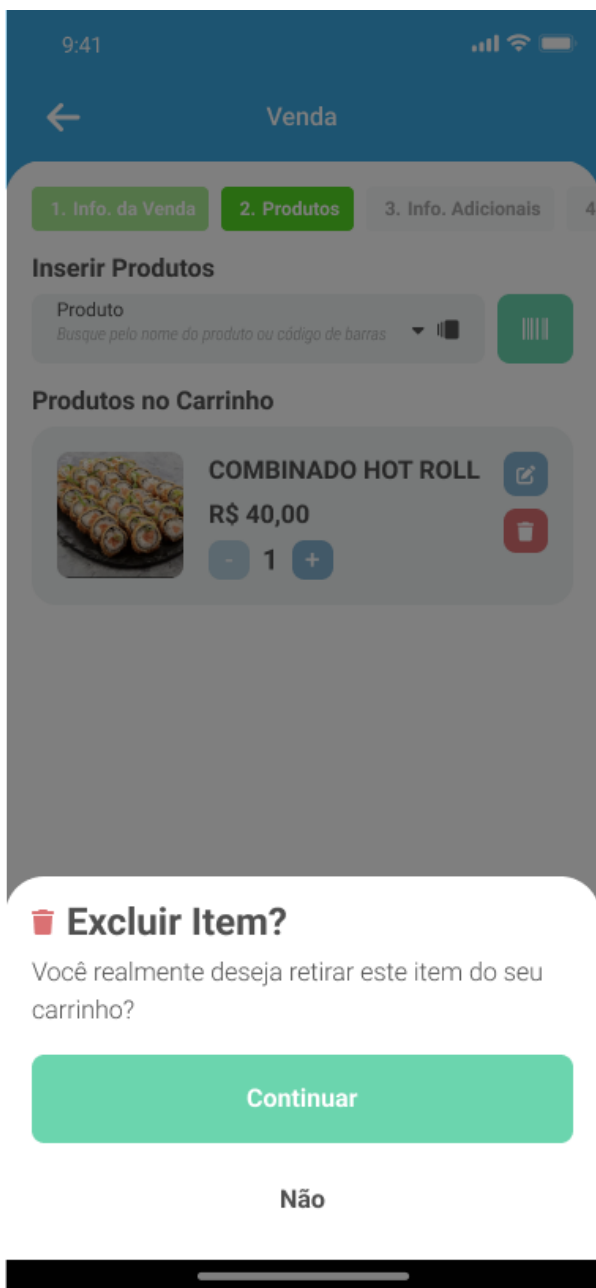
9:41

Venda

1. Info. da Venda
2. Produtos
3. Info. Adicionais
4

Inserir Produtos

Produto
Busque pelo nome do produto ou código de barras

Produtos no Carrinho

COMBINADO HOT ROLL
R$ 40,00
-
1
+

Excluir Item?

Você realmente deseja retirar este item do seu carrinho?

Continuar

Não